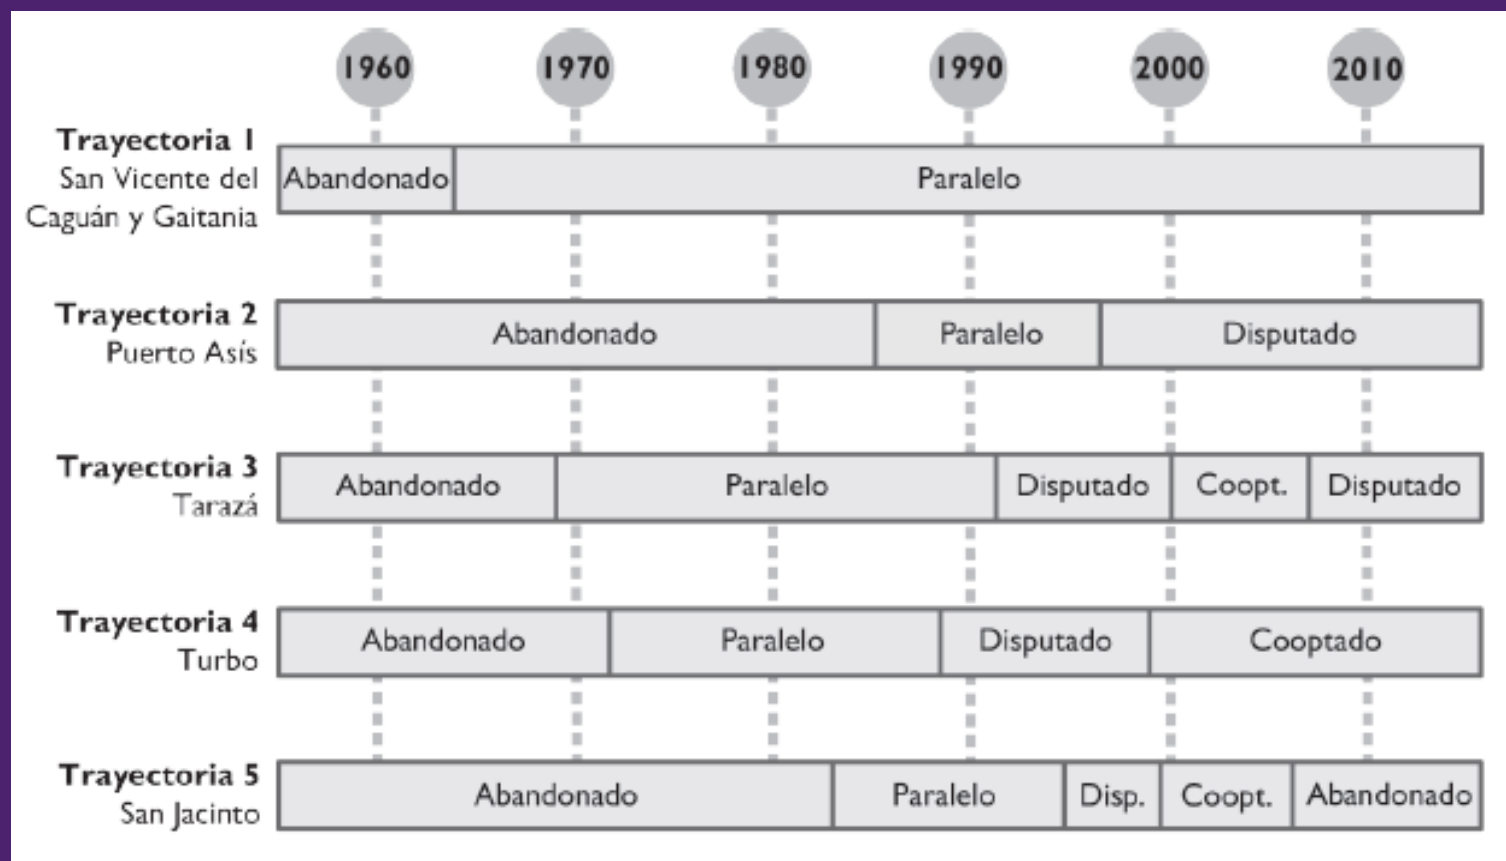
1960 1970 1980 1990 2000 2010

Trayectoria 1
San Vicente del Caguán y Gaitania
Abandonado | Paralelo

Trayectoria 2
Puerto Asís
Abandonado | Paralelo | Disputado

Trayectoria 3
Tarazá
Abandonado | Paralelo | Disputado | Coopt. | Disputado

Trayectoria 4
Turbo
Abandonado | Paralelo | Disputado | Cooptado

Trayectoria 5
San Jacinto
Abandonado | Paralelo | Disp. | Coopt. | Abandonado